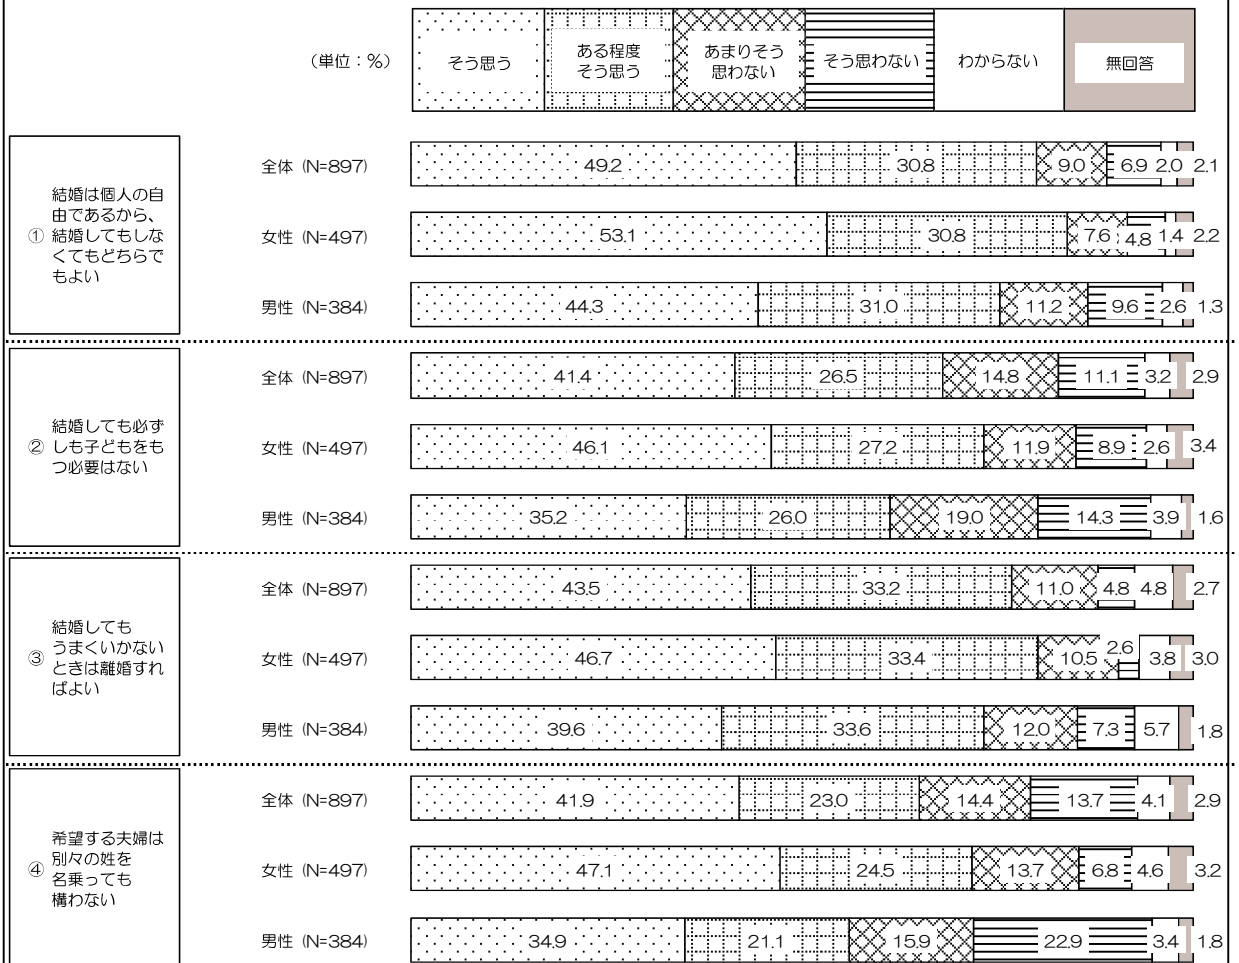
(単位：%)

そう思う | ある程度そう思う | あまりそう思わない | そう思わない | わからない | 無回答

① 結婚は個人の自由であるから、結婚してもしなくてもどちらでもよい

全体 (N=897) 49.2 30.8 9.0 6.9 2.0 2.1

女性 (N=497) 53.1 30.8 7.6 4.8 1.4 2.2

男性 (N=384) 44.3 31.0 11.2 9.6 2.6 1.3

② 結婚しても必ずしも子どもをもつ必要はない

全体 (N=897) 41.4 26.5 14.8 11.1 3.2 2.9

女性 (N=497) 46.1 27.2 11.9 8.9 2.6 3.4

男性 (N=384) 35.2 26.0 19.0 14.3 3.9 1.6

③ 結婚してもうまくいかないときは離婚すればよい

全体 (N=897) 43.5 33.2 11.0 4.8 4.8 2.7

女性 (N=497) 46.7 33.4 10.5 2.6 3.8 3.0

男性 (N=384) 39.6 33.6 12.0 7.3 5.7 1.8

④ 希望する夫婦は別々の姓を名乗っても構わない

全体 (N=897) 41.9 23.0 14.4 13.7 4.1 2.9

女性 (N=497) 47.1 24.5 13.7 6.8 4.6 3.2

男性 (N=384) 34.9 21.1 15.9 22.9 3.4 1.8